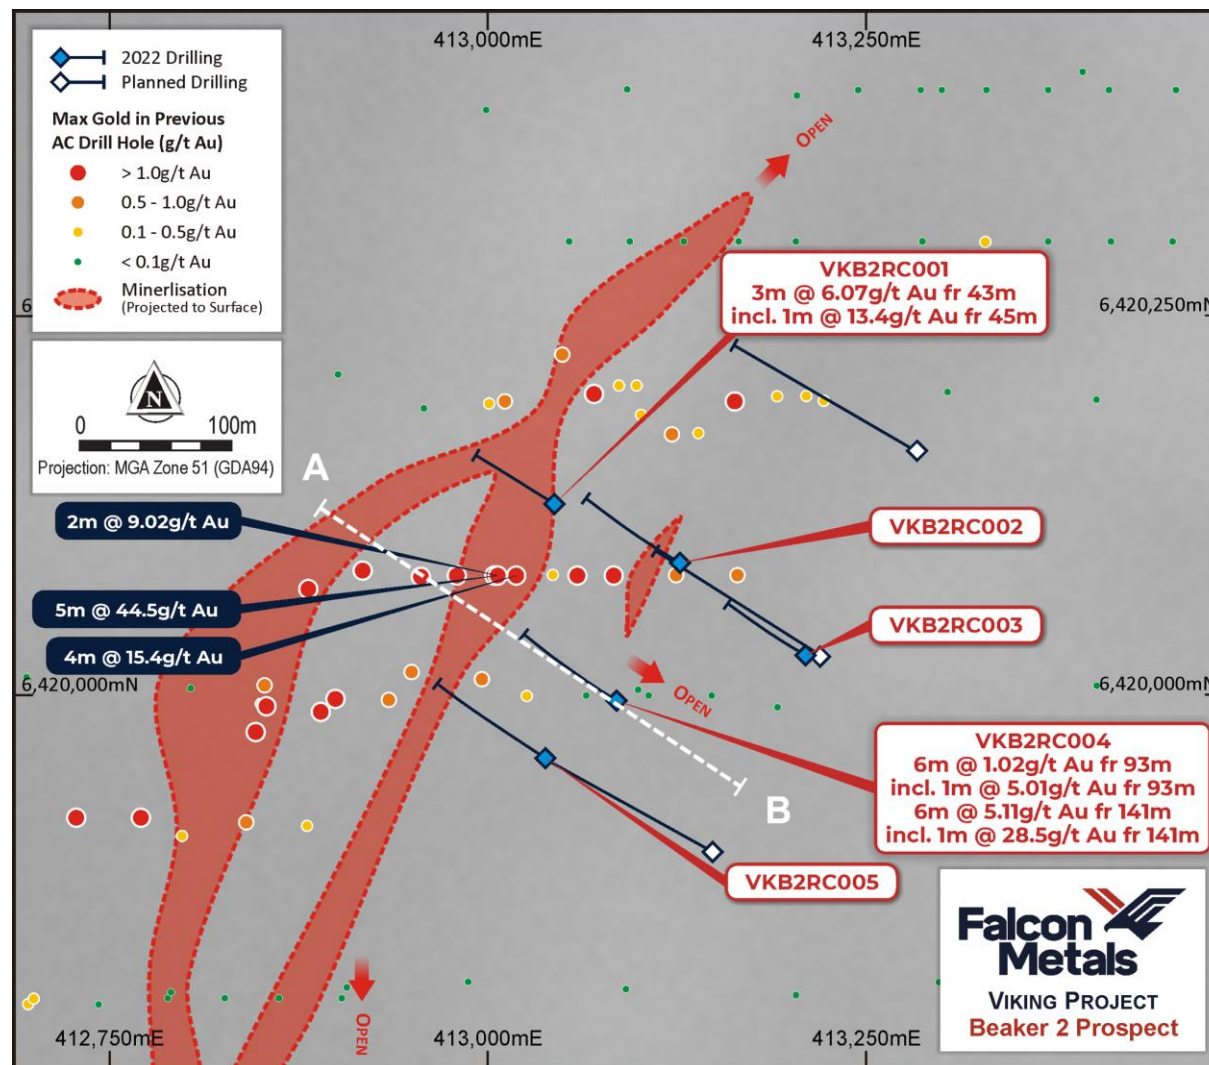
2022 Drilling
Planned Drilling
Max Gold in Previous AC Drill Hole (g/t Au)
> 1.0g/t Au
0.5 - 1.0g/t Au
0.1 - 0.5g/t Au
< 0.1g/t Au
Minerlisation
(Projected to Surface)

N
0
100m
Projection: MGA Zone 51 (GDA94)

413,000mE
413,250mE
OPEN

VKB2RC001
3m @ 6.07g/t Au fr 43m
incl. 1m @ 13.4g/t Au fr 45m

6,420,250mN

A
2m @ 9.02g/t Au
5m @ 44.5g/t Au
4m @ 15.4g/t Au

VKB2RC002
VKB2RC003

6,420,000mN
OPEN
6,420,000mN

VKB2RC004
6m @ 1.02g/t Au fr 93m
incl. 1m @ 5.01g/t Au fr 93m
6m @ 5.11g/t Au fr 141m
incl. 1m @ 28.5g/t Au fr 141m

B
VKB2RC005

Falcon Metals
VIKING PROJECT
Beaker 2 Prospect

OPEN
412,750mE
413,000mE
413,250mE